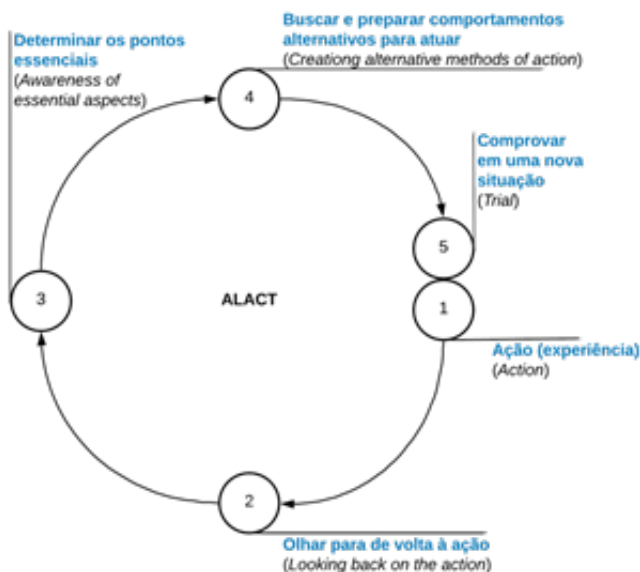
Buscar e preparar comportamentos alternativos para atuar
(Creationg alternative methods of action)

Determinar os pontos essenciais
(Awareness of essential aspects)

4

Comprovar em uma nova situação
(Trial)

5

3

ALACT

1

Ação (experiência)
(Action)

2

Olhar para de volta à ação
(Looking back on the action)